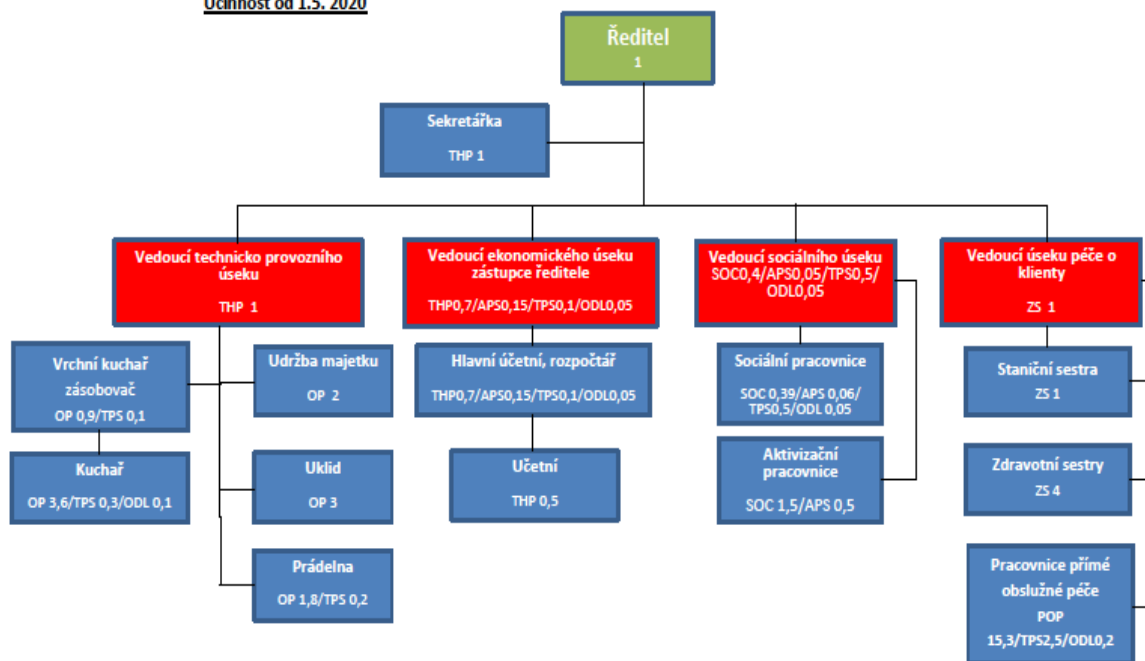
Účinnost od 1.5. 2020

Ředitel
1

Sekretářka
THP 1

Vedoucí technicko provozního úseku
THP 1

Vedoucí ekonomického úseku zástupce ředitele
THP0,7/APS0,15/TPS0,1/ODL0,05

Vedoucí sociálního úseku
SOC0,4/APS0,05/TPS0,5/ODL0,05

Vedoucí úseku péče o klienty
ZS 1

Vrchní kuchař zásobovač
OP 0,9/TPS 0,1

Kuchař
OP 3,6/TPS 0,3/ODL 0,1

Údržba majetku
OP 2

Úklid
OP 3

Prádelna
OP 1,8/TPS 0,2

Hlavní účetní, rozpočtář
THP0,7/APS0,15/TPS0,1/ODL0,05

Účetní
THP 0,5

Sociální pracovnice
SOC 0,39/APS 0,06/ TPS0,5/ODL 0,05

Aktivizační pracovnice
SOC 1,5/APS 0,5

Staniční sestra
ZS 1

Zdravotní sestry
ZS 4

Pracovnice přímé obslužné péče
POP
15,3/TPS2,5/ODL0,2